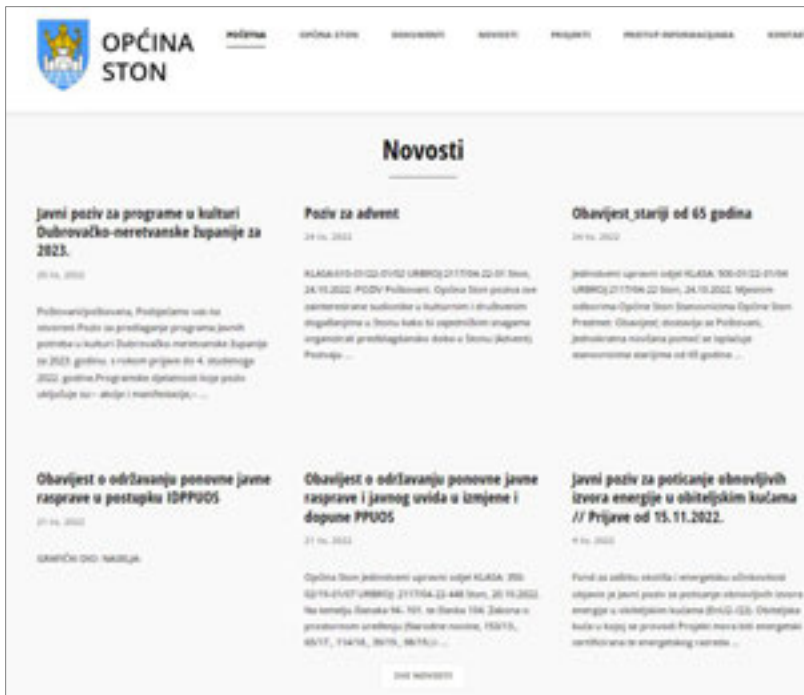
OPĆINA STON

POČETNA OPĆINA STON DOKUMENTI NOVOSTI PROJEKTI PRISTUP INFORMACIJAMA KONTAKT

Novosti

Javni poziv za programe u kulturi Dubrovačko-neretvanske županije za 2023.

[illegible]

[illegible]

Poziv za advent

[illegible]

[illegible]

Obavijest_stariji od 65 godina

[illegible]

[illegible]

Obavijest o održavanju ponovne javne rasprave u postupku IDPPUOS

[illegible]

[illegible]

Obavijest o održavanju ponovne javne rasprave i javnog uvida u izmjene i dopune PPUOS

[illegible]

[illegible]

Javni poziv za poticanje obnovljivih izvora energije u obiteljskim kućama // Prijave od 15.11.2022.

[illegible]

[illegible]

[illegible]